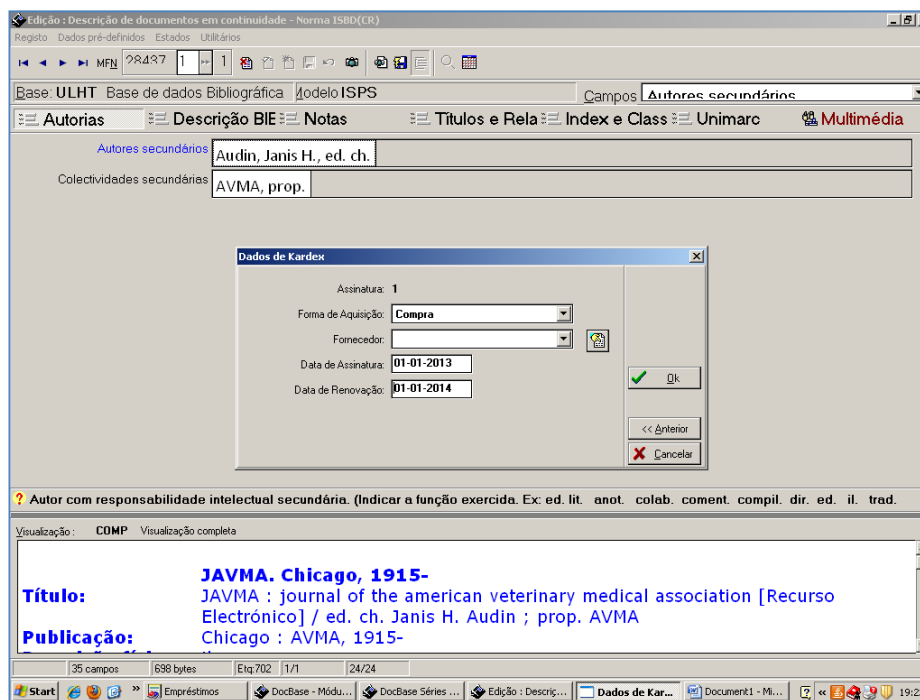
Edição : Descrição de documentos em continuidade - Norma ISBD(CR)

Registo Dados pré-definidos Estados Utilitários

MFN 28437 1 1

Base: ULHT Base de dados Bibliográfica Modelo ISPS

Campos Autores secundários

Autorias | Descrição BIE | Notas | Títulos e Rela | Index e Class | Unimarc | Multimédia

Autores secundários: Audin, Janis H., ed. ch.

Colectividades secundárias: AVMA, prop.

Dados de Kardex

Assinatura: 1

Forma de Aquisição: Compra

Fornecedor:

Data de Assinatura: 01-01-2013

Data de Renovação: 01-01-2014

Ok

<< Anterior

Cancelar

? Autor com responsabilidade intelectual secundária. (Indicar a função exercida. Ex: ed. lit. anot. colab. coment. compil. dir. ed. il. trad.

Visualização: COMP Visualização completa

JAVMA. Chicago, 1915-

Título: JAVMA : journal of the american veterinary medical association [Recurso Electrónico] / ed. ch. Janis H. Audin ; prop. AVMA

Publicação: Chicago : AVMA, 1915-

35 campos | 698 bytes | Etq:702 | 1/1 | 24/24

Start | Empréstimos | DocBase - Módu... | DocBase Séries ... | Edição : Descriç... | Dados de Kar... | Document1 - Mi... | 19:2